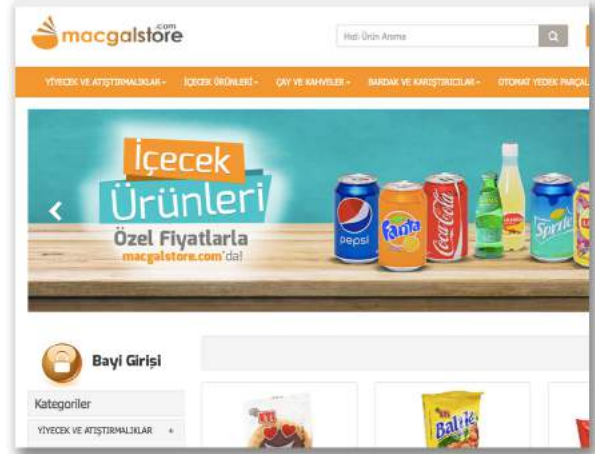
macgalstore.com

Hızlı Ürün Arama

YİYECEK VE ATIŞTIRMALIKLAR - İÇECEK ÜRÜNLERİ - ÇAY VE KAHVELER - BARDAK VE KARIŞTIRICILAR - OTOMAT YEDEK PARÇAL

İçecek Ürünleri
Özel Fiyatlarla
macgalstore.com'da!

pepsi
Fanta
Coca-Cola
Sprite

Bayi Girişi

Kategoriler
YİYECEK VE ATIŞTIRMALIKLAR +

Balık